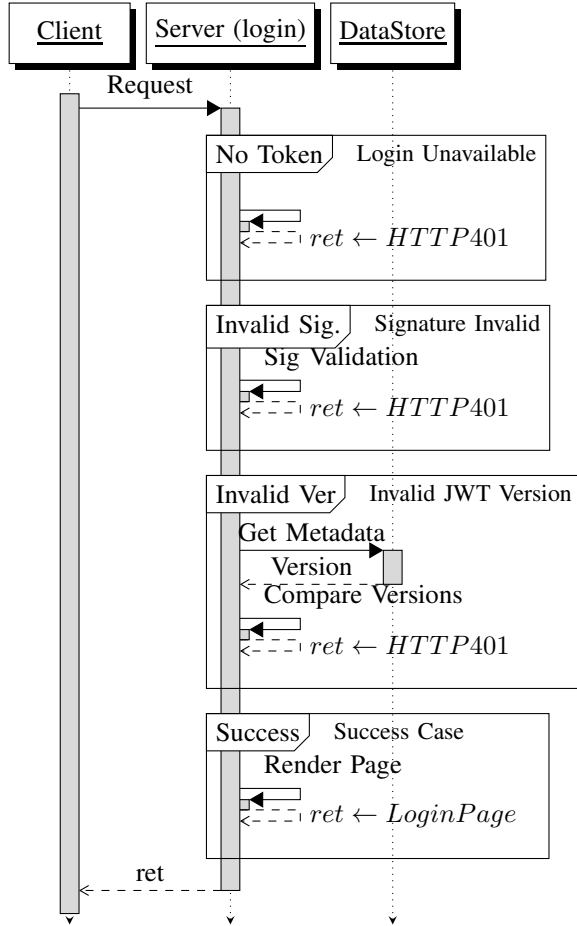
Client

Server (login)

DataStore

Request

No Token

Login Unavailable

$ret \leftarrow HTTP401$

Invalid Sig.

Signature Invalid

Sig Validation

$ret \leftarrow HTTP401$

Invalid Ver

Invalid JWT Version

Get Metadata

Version

Compare Versions

$ret \leftarrow HTTP401$

Success

Success Case

Render Page

$ret \leftarrow LoginPage$

ret